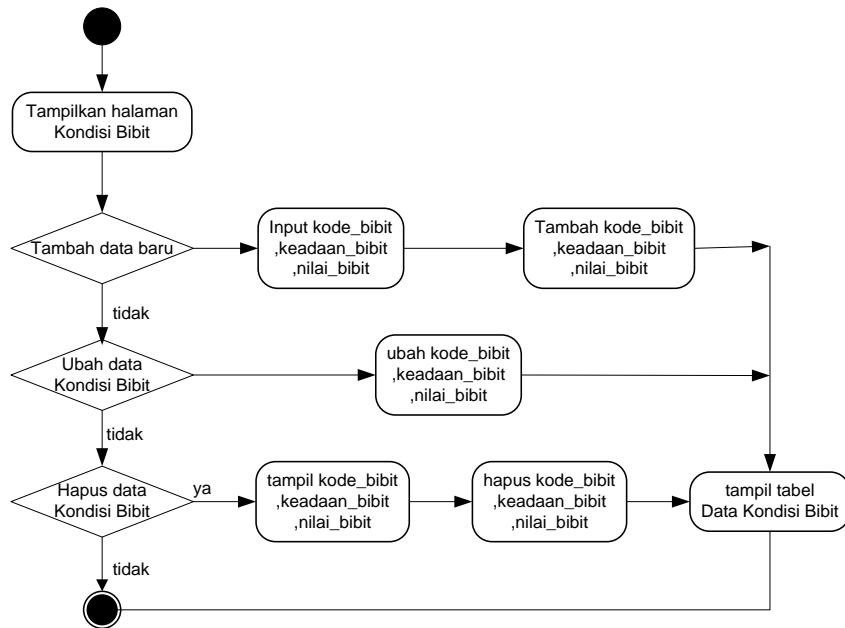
Tampilkan halaman Kondisi Bibit

Tambah data baru

Input kode_bibit ,keadaan_bibit ,nilai_bibit

Tambah kode_bibit ,keadaan_bibit ,nilai_bibit

tidak

Ubah data Kondisi Bibit

ubah kode_bibit ,keadaan_bibit ,nilai_bibit

tidak

Hapus data Kondisi Bibit

ya

tampil kode_bibit ,keadaan_bibit ,nilai_bibit

hapus kode_bibit ,keadaan_bibit ,nilai_bibit

tampil tabel Data Kondisi Bibit

tidak